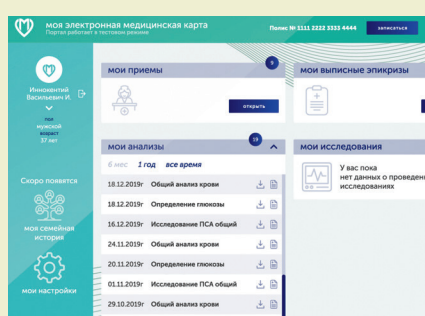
моя электронная медицинская карта
Портал работает в тестовом режиме

Полис № 1111 2222 3333 4444

записаться

Иннокентий Васильевич И.

пол мужской
возраст 37 лет

Скоро появятся

моя семейная история

мои настройки

мои приемы

5

открыть

мои выписные эпикризы

мои анализы

19

6 мес   1 год   все время

18.12.2019г   Общий анализ крови
18.12.2019г   Определение глюкозы
16.12.2019г   Исследование ПСА общий
24.11.2019г   Общий анализ крови
20.11.2019г   Определение глюкозы
01.11.2019г   Исследование ПСА общий
29.10.2019г   Общий анализ крови

мои исследования

У вас пока нет данных о проведен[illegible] исследованиях